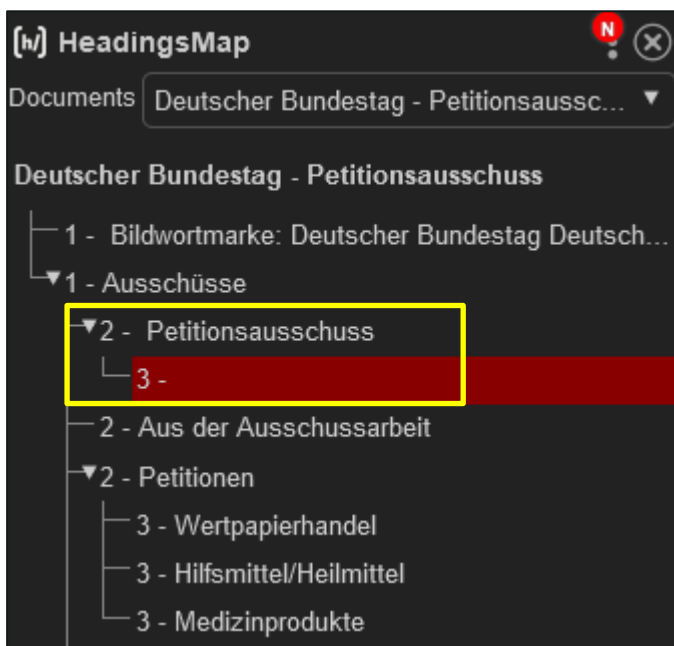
HeadingsMap

N

Documents Deutscher Bundestag - Petitionsaussc... ▼

Deutscher Bundestag - Petitionsausschuss

1 - Bildwortmarke: Deutscher Bundestag Deutsch...

▼1 - Ausschüsse

▼2 - Petitionsausschuss

3 -

2 - Aus der Ausschussarbeit

▼2 - Petitionen

3 - Wertpapierhandel

3 - Hilfsmittel/Heilmittel

3 - Medizinprodukte